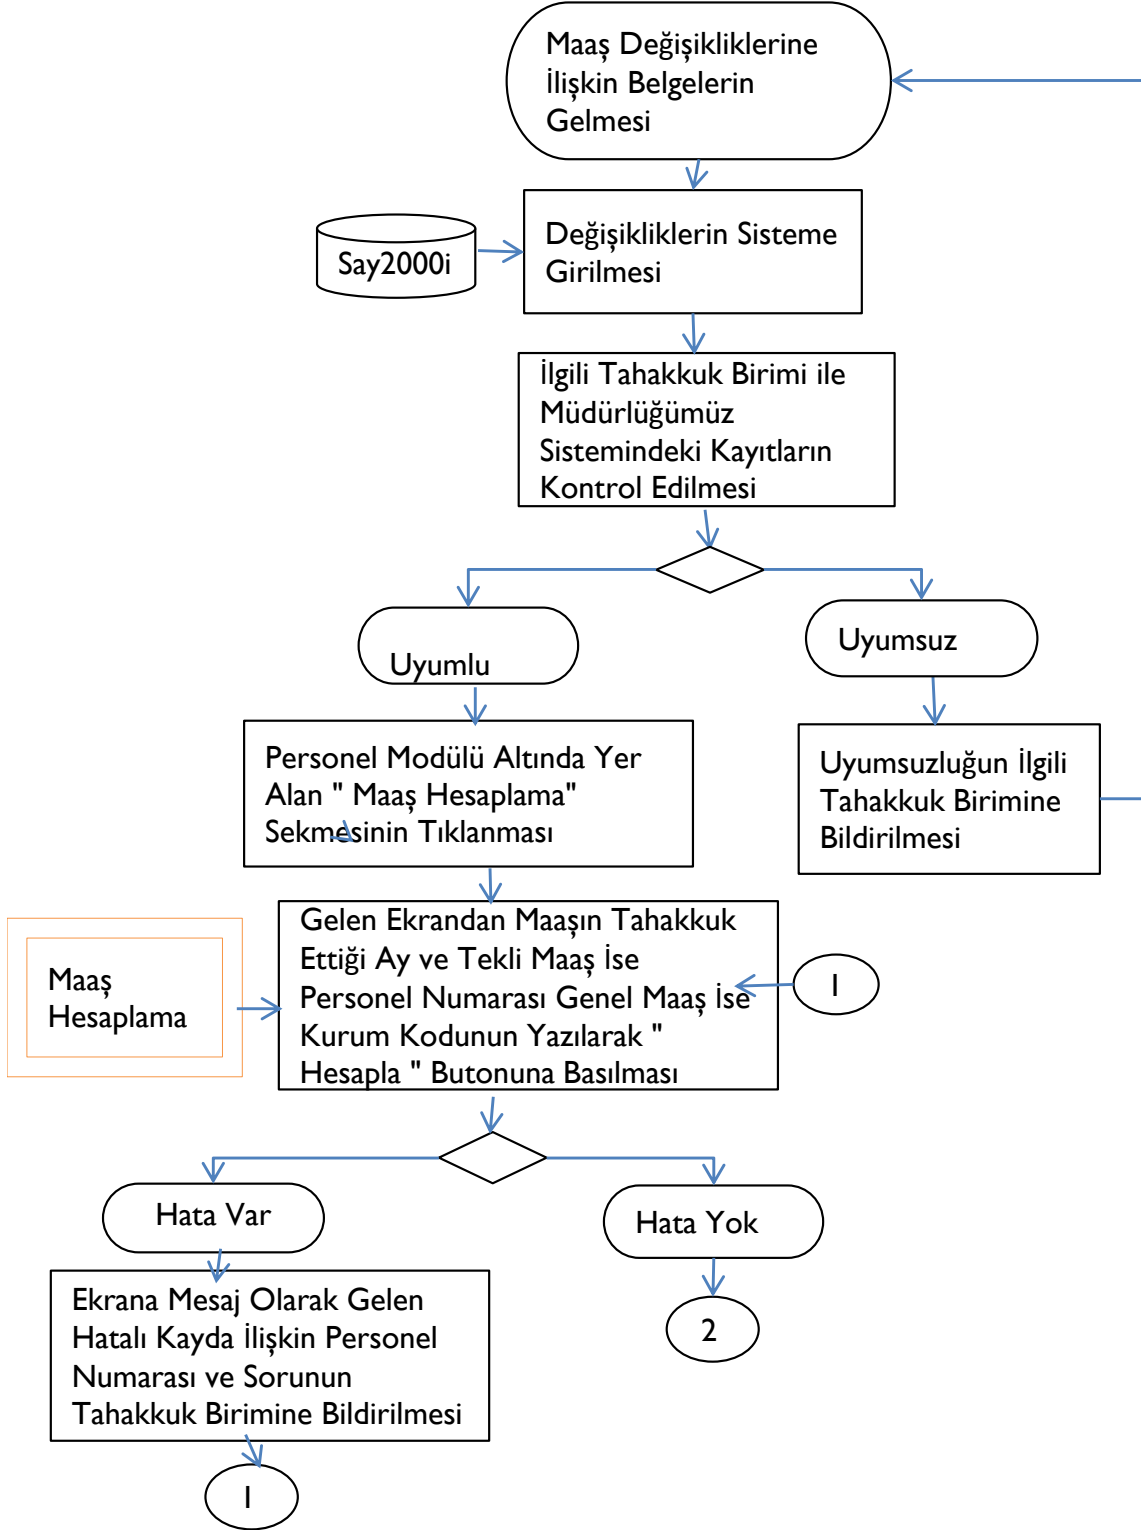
Maaş Değişikliklerine İlişkin Belgelerin Gelmesi

Say2000i

Değişikliklerin Sisteme Girilmesi

İlgili Tahakkuk Birimi ile Müdürlüğümüz Sistemindeki Kayıtların Kontrol Edilmesi

Uyumlu

Uyumsuz

Personel Modülü Altında Yer Alan " Maaş Hesaplama" Sekmesinin Tıklanması

Uyumsuzluğun İlgili Tahakkuk Birimine Bildirilmesi

Maaş Hesaplama

Gelen Ekrandan Maaşın Tahakkuk Ettiği Ay ve Tekli Maaş İse Personel Numarası Genel Maaş İse Kurum Kodunun Yazılarak " Hesapla " Butonuna Basılması

1

Hata Var

Hata Yok

Ekrana Mesaj Olarak Gelen Hatalı Kayda İlişkin Personel Numarası ve Sorunun Tahakkuk Birimine Bildirilmesi

2

1